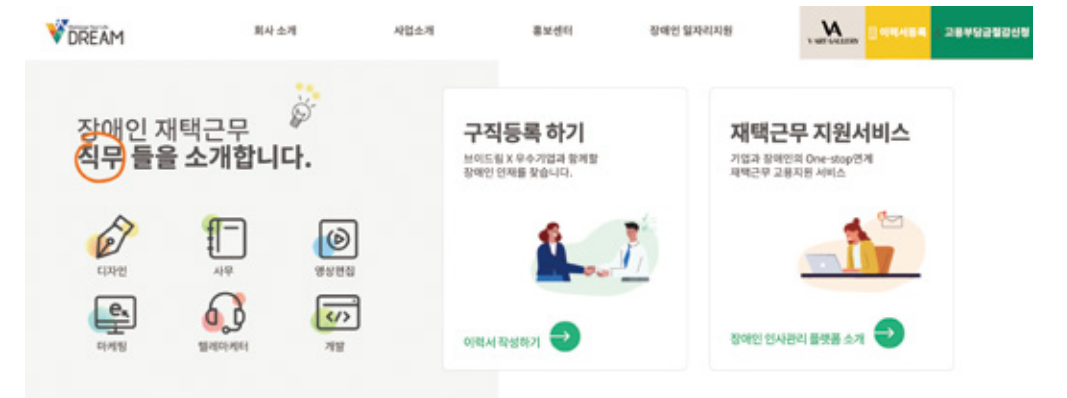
DREAM

회사 소개

사업소개

홍보센터

장애인 일자리지원

VA
V ART GALLERY

이력서등록

고용부담금절감신청

장애인 재택근무
직무 들을 소개합니다.

디자인

사무

영상편집

마케팅

텔레마케터

개발

구직등록 하기

브이드림 X 우수기업과 함께할 장애인 인재를 찾습니다.

이력서 작성하기

재택근무 지원서비스

기업과 장애인의 One-stop연계 재택근무 고용지원 서비스

장애인 인사관리 플랫폼 소개